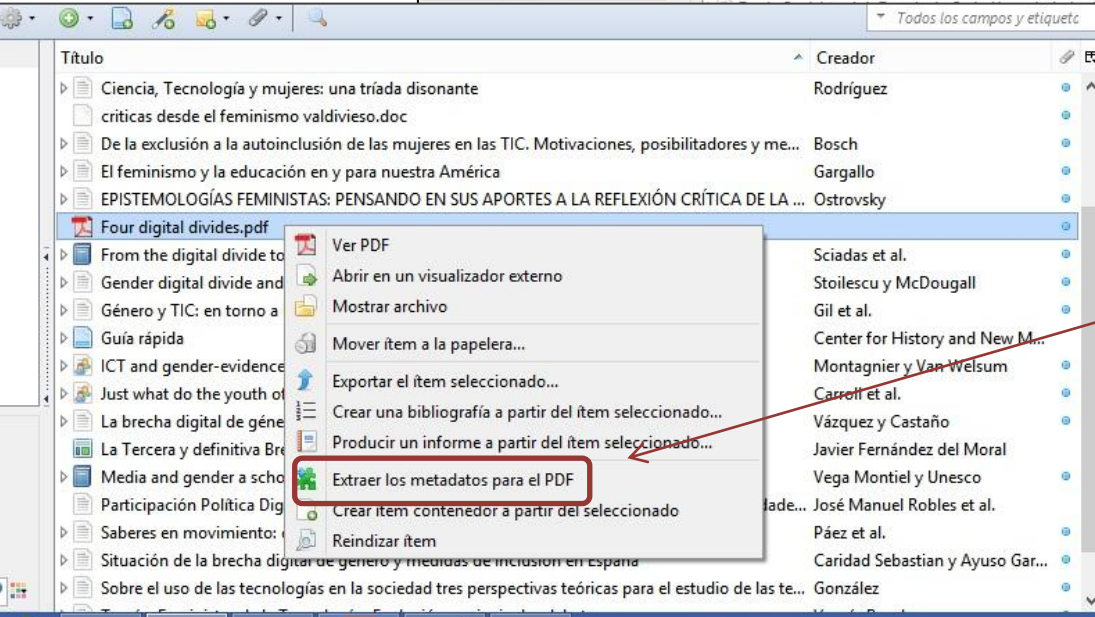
Todos los campos y etiquetc

| Título | Creador |
|---|---|
| Ciencia, Tecnología y mujeres: una tríada disonante | Rodríguez |
| criticas desde el feminismo valdivieso.doc | |
| De la exclusión a la autoinclusión de las mujeres en las TIC. Motivaciones, posibilitadores y me... | Bosch |
| El feminismo y la educación en y para nuestra América | Gargallo |
| EPISTEMOLOGÍAS FEMINISTAS: PENSANDO EN SUS APORTES A LA REFLEXIÓN CRÍTICA DE LA ... | Ostrovsky |
| Four digital divides.pdf | |
| From the digital divide to | Sciadas et al. |
| Gender digital divide and | Stoilescu y McDougall |
| Género y TIC: en torno a | Gil et al. |
| Guía rápida | Center for History and New M... |
| ICT and gender-evidence | Montagnier y Van Welsum |
| Just what do the youth of | Carroll et al. |
| La brecha digital de géne | Vázquez y Castaño |
| La Tercera y definitiva Bre | Javier Fernández del Moral |
| Media and gender a scho | Vega Montiel y Unesco |
| Participación Política Dig ...ade... | José Manuel Robles et al. |
| Saberes en movimiento: | Páez et al. |
| Situación de la brecha digital de género y medidas de inclusión en España | Caridad Sebastian y Ayuso Gar... |
| Sobre el uso de las tecnologías en la sociedad tres perspectivas teóricas para el estudio de las te... | González |

Ver PDF
Abrir en un visualizador externo
Mostrar archivo
Mover ítem a la papelera...
Exportar el ítem seleccionado...
Crear una bibliografía a partir del ítem seleccionado...
Producir un informe a partir del ítem seleccionado...
Extraer los metadatos para el PDF
Crear ítem contenedor a partir del seleccionado
Reindizar ítem